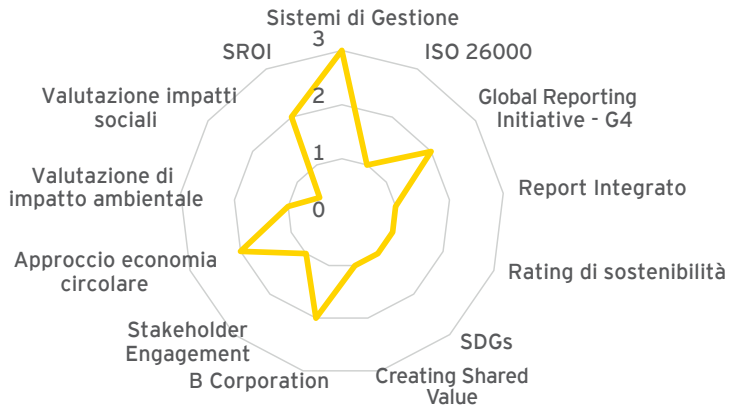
Sistemi di Gestione
3
2
1
0
ISO 26000
Global Reporting Initiative - G4
Report Integrato
Rating di sostenibilità
SDGs
Creating Shared Value
B Corporation
Stakeholder Engagement
Approccio economia circolare
Valutazione di impatto ambientale
Valutazione impatti sociali
SROI